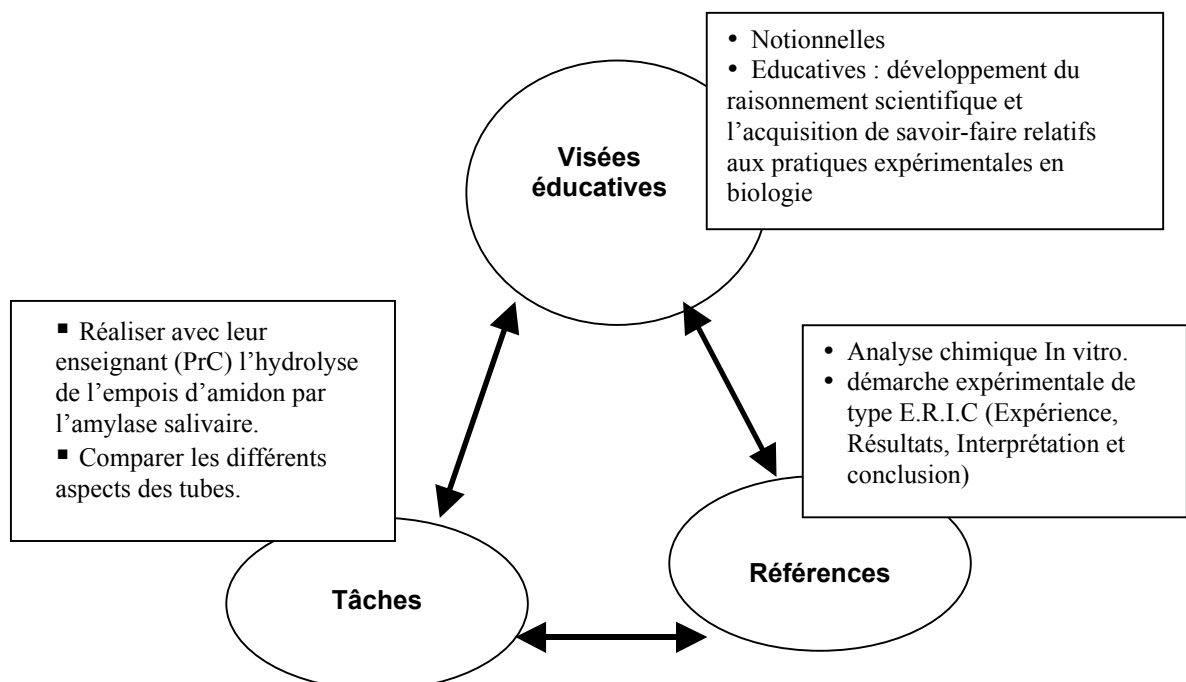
• Notionnelles
• Educatives : développement du raisonnement scientifique et l'acquisition de savoir-faire relatifs aux pratiques expérimentales en biologie

Visées éducatives

■ Réaliser avec leur enseignant (PrC) l'hydrolyse de l'empois d'amidon par l'amylase salivaire.
■ Comparer les différents aspects des tubes.

• Analyse chimique In vitro.
• démarche expérimentale de type E.R.I.C (Expérience, Résultats, Interprétation et conclusion)

Références

Tâches